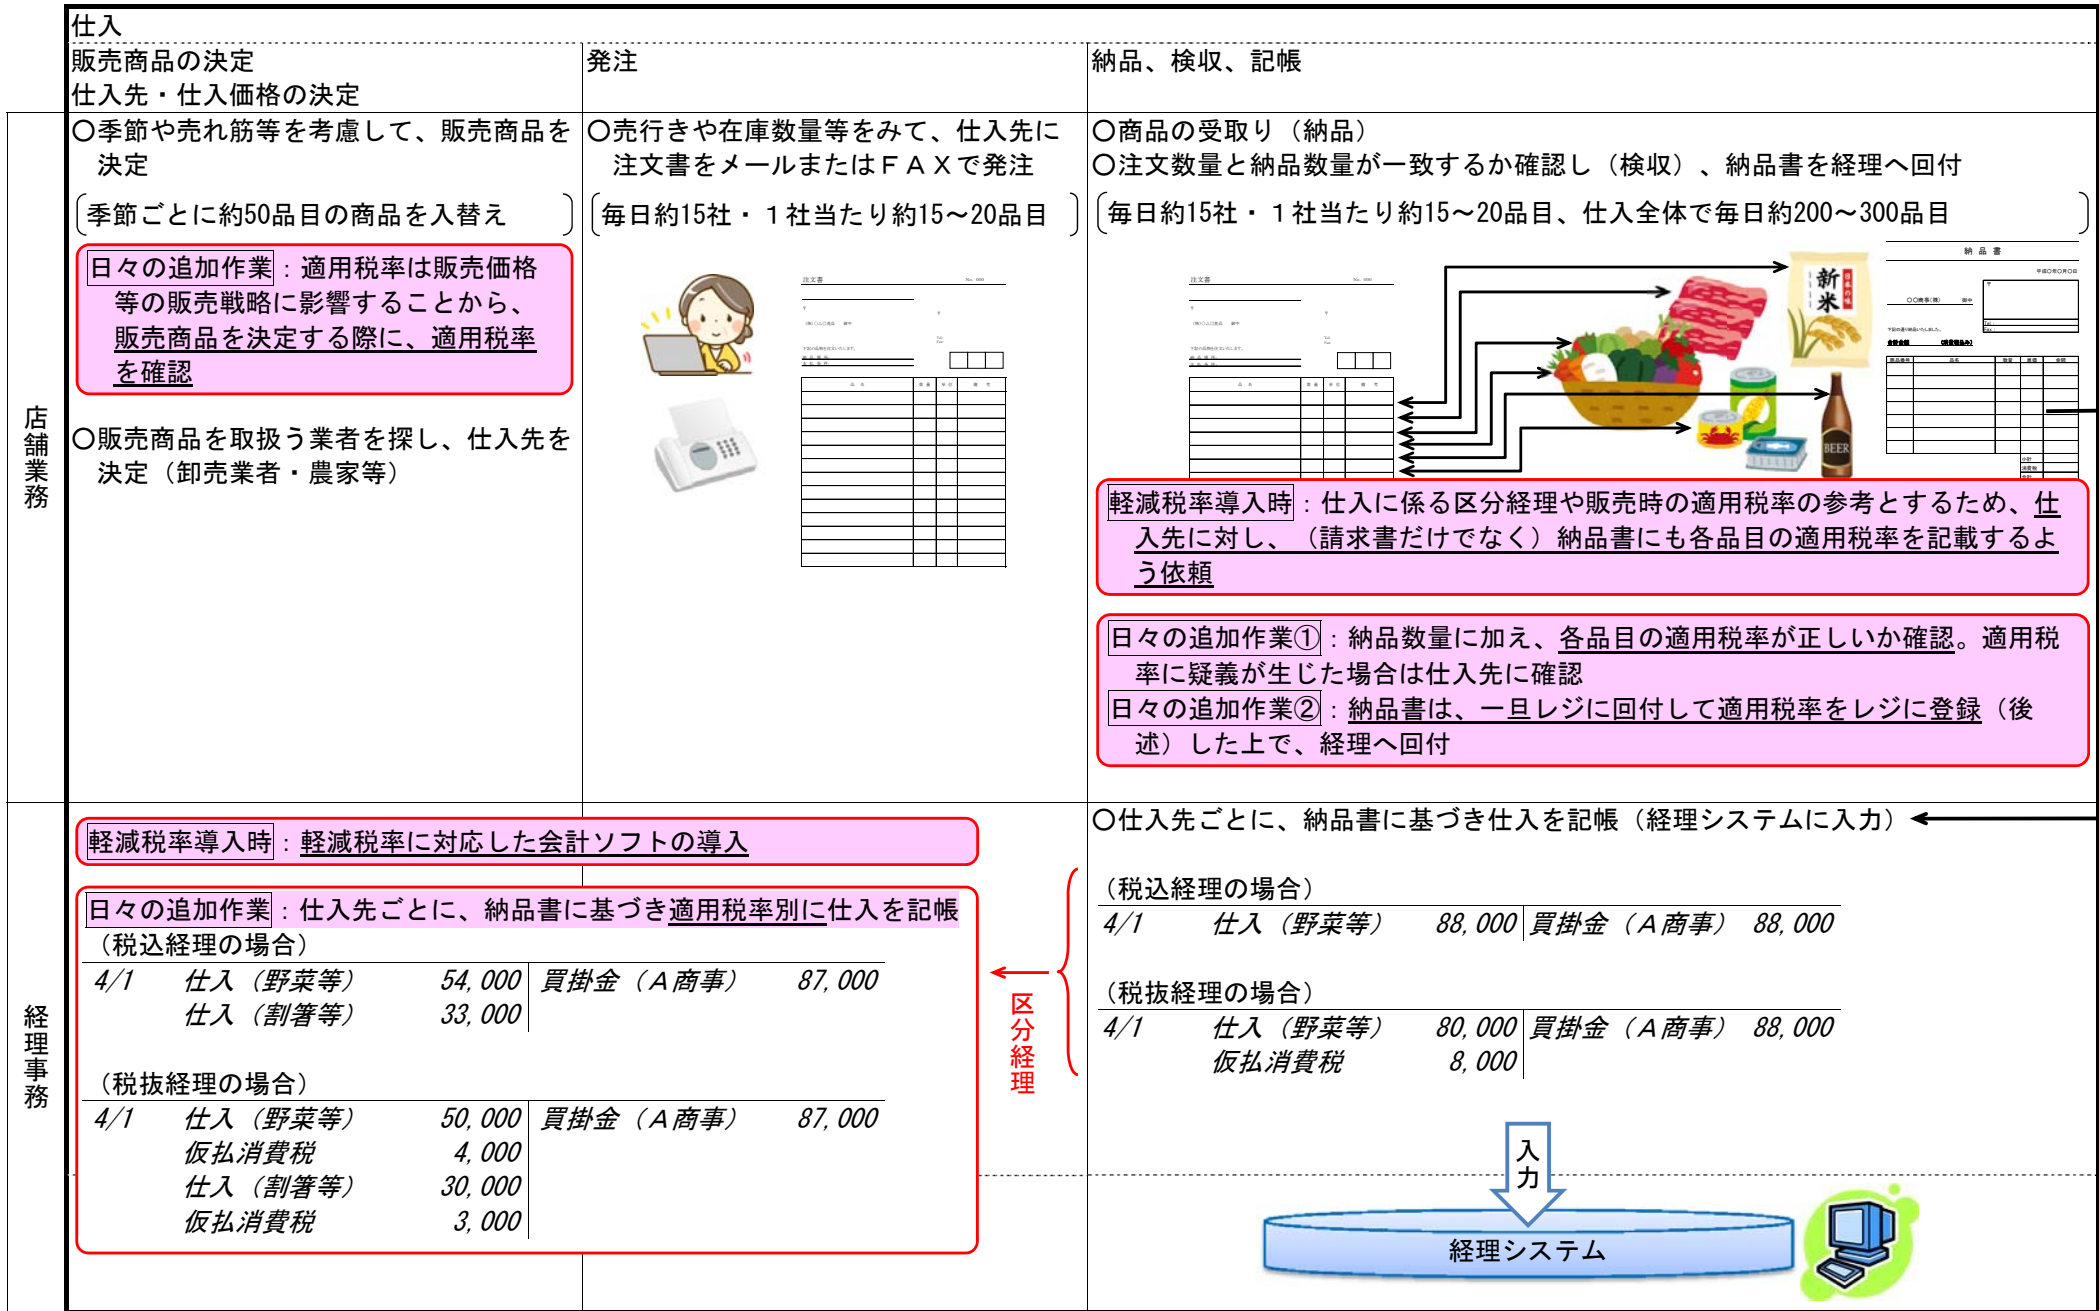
仕入

販売商品の決定
仕入先・仕入価格の決定

発注

納品、検収、記帳

店舗業務

○季節や売れ筋等を考慮して、販売商品を決定

（季節ごとに約50品目の商品を入替え）

日々の追加作業：適用税率は販売価格等の販売戦略に影響することから、販売商品を決定する際に、適用税率を確認

○販売商品を取扱う業者を探し、仕入先を決定（卸売業者・農家等）

○売行きや在庫数量等をみて、仕入先に注文書をメールまたはＦＡＸで発注

（毎日約15社・１社当たり約15～20品目）

注文書

○商品の受取り（納品）
○注文数量と納品数量が一致するか確認し（検収）、納品書を経理へ回付

（毎日約15社・１社当たり約15～20品目、仕入全体で毎日約200～300品目）

注文書

新米

BEER

納品書

軽減税率導入時：仕入に係る区分経理や販売時の適用税率の参考とするため、仕入先に対し、（請求書だけでなく）納品書にも各品目の適用税率を記載するよう依頼

日々の追加作業①：納品数量に加え、各品目の適用税率が正しいか確認。適用税率に疑義が生じた場合は仕入先に確認
日々の追加作業②：納品書は、一旦レジに回付して適用税率をレジに登録（後述）した上で、経理へ回付

経理事務

軽減税率導入時：軽減税率に対応した会計ソフトの導入

日々の追加作業：仕入先ごとに、納品書に基づき適用税率別に仕入を記帳
（税込経理の場合）

| 4/1 | 仕入（野菜等） | 54,000 | 買掛金（Ａ商事） | 87,000 |
|---|---|---|---|---|
| | 仕入（割箸等） | 33,000 | | |

（税抜経理の場合）

| 4/1 | 仕入（野菜等） | 50,000 | 買掛金（Ａ商事） | 87,000 |
|---|---|---|---|---|
| | 仮払消費税 | 4,000 | | |
| | 仕入（割箸等） | 30,000 | | |
| | 仮払消費税 | 3,000 | | |

区分経理

○仕入先ごとに、納品書に基づき仕入を記帳（経理システムに入力）

（税込経理の場合）

| 4/1 | 仕入（野菜等） | 88,000 | 買掛金（Ａ商事） | 88,000 |
|---|---|---|---|---|

（税抜経理の場合）

| 4/1 | 仕入（野菜等） | 80,000 | 買掛金（Ａ商事） | 88,000 |
|---|---|---|---|---|
| | 仮払消費税 | 8,000 | | |

入力

経理システム